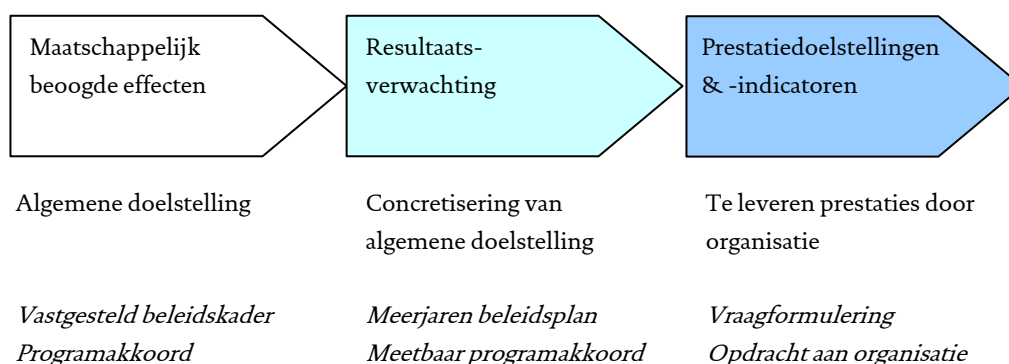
Maatschappelijk beoogde effecten

Resultaats-verwachting

Prestatiedoelstellingen & -indicatoren

Algemene doelstelling

Concretisering van algemene doelstelling

Te leveren prestaties door organisatie

*Vastgesteld beleidskader*
*Programakkoord*

*Meerjaren beleidsplan*
*Meetbaar programakkoord*

*Vraagformulering*
*Opdracht aan organisatie*